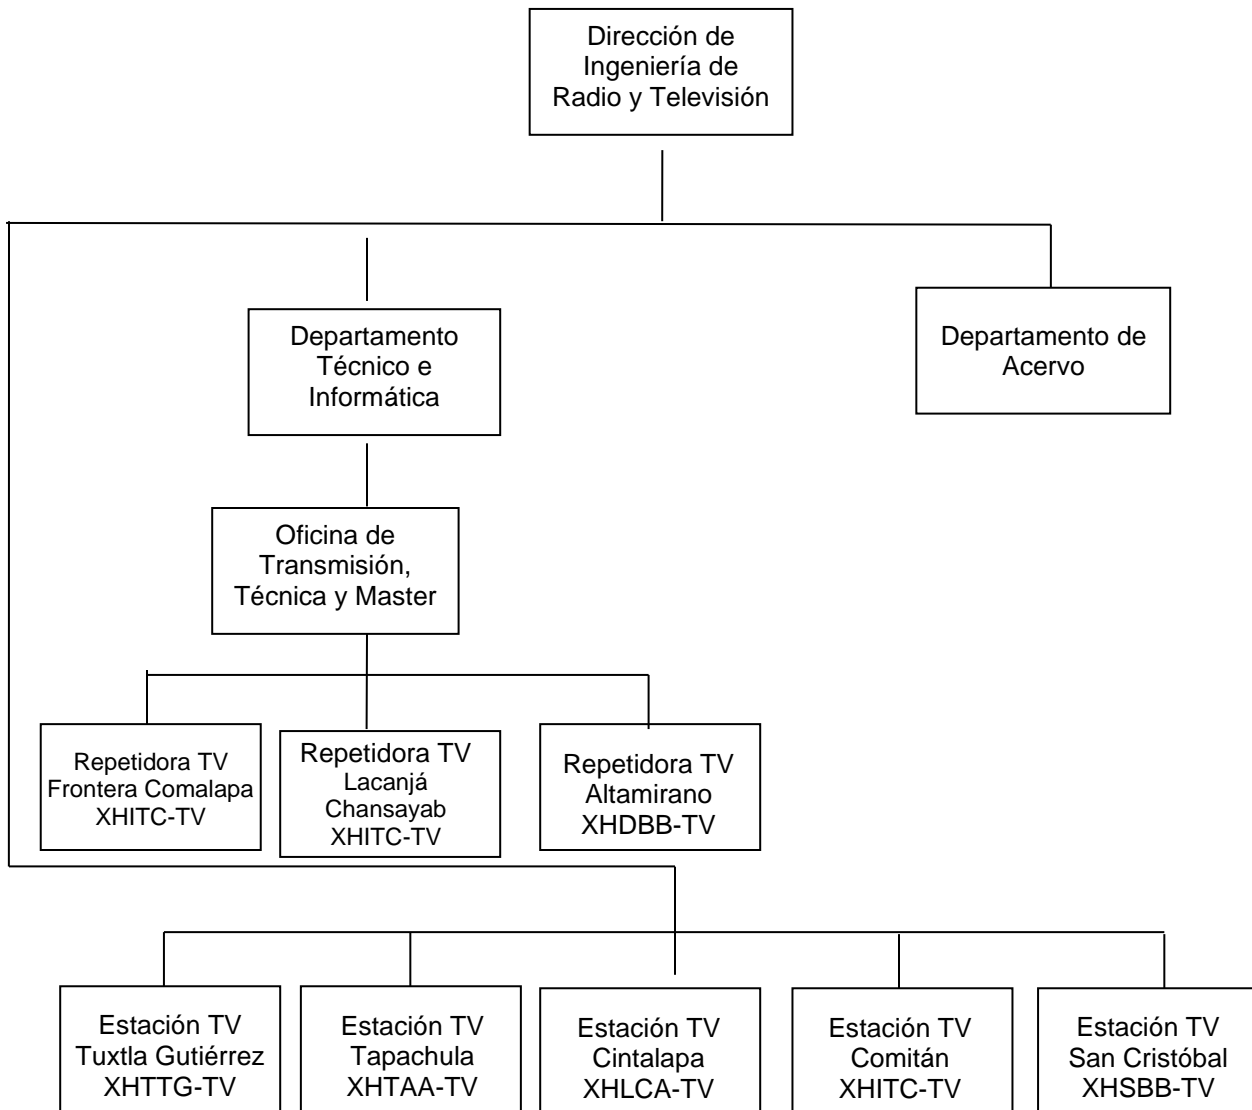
Dirección de Ingeniería de Radio y Televisión

Departamento Técnico e Informática

Departamento de Acervo

Oficina de Transmisión, Técnica y Master

Repetidora TV Frontera Comalapa XHITC-TV

Repetidora TV Lacanjá Chansayab XHITC-TV

Repetidora TV Altamirano XHDBB-TV

Estación TV Tuxtla Gutiérrez XHTTG-TV

Estación TV Tapachula XHTAA-TV

Estación TV Cintalapa XHLCA-TV

Estación TV Comitán XHITC-TV

Estación TV San Cristóbal XHSBB-TV